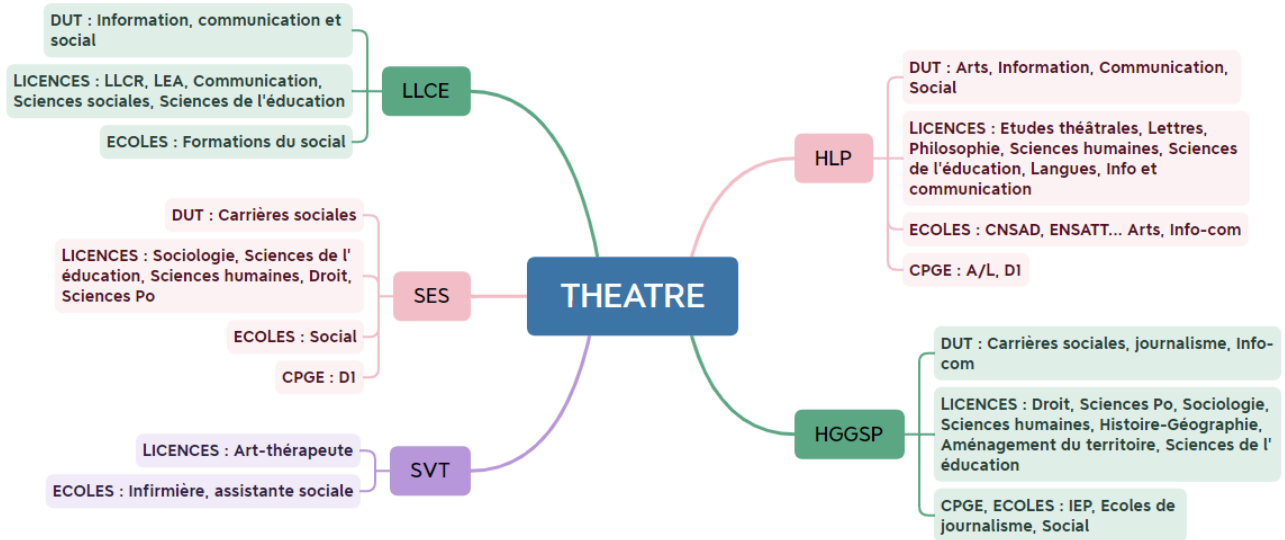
THEATRE

LLCE

DUT : Information, communication et social

LICENCES : LLCR, LEA, Communication, Sciences sociales, Sciences de l'éducation

ECOLES : Formations du social

SES

DUT : Carrières sociales

LICENCES : Sociologie, Sciences de l' éducation, Sciences humaines, Droit, Sciences Po

ECOLES : Social

CPGE : D1

SVT

LICENCES : Art-thérapeute

ECOLES : Infirmière, assistante sociale

HLP

DUT : Arts, Information, Communication, Social

LICENCES : Etudes théâtrales, Lettres, Philosophie, Sciences humaines, Sciences de l'éducation, Langues, Info et communication

ECOLES : CNSAD, ENSATT... Arts, Info-com

CPGE : A/L, D1

HGGSP

DUT : Carrières sociales, journalisme, Info-com

LICENCES : Droit, Sciences Po, Sociologie, Sciences humaines, Histoire-Géographie, Aménagement du territoire, Sciences de l' éducation

CPGE, ECOLES : IEP, Ecoles de journalisme, Social